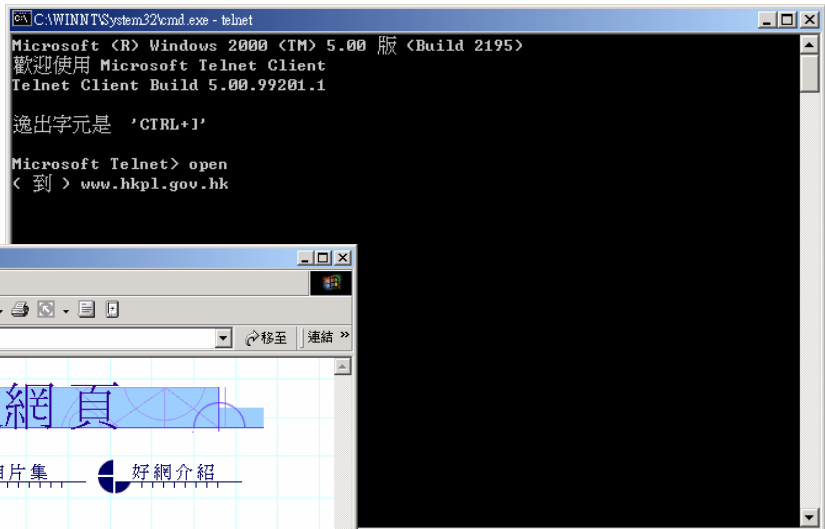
C:\WINNT\System32\cmd.exe - telnet

Microsoft (R) Windows 2000 (TM) 5.00 版 (Build 2195)
歡迎使用 Microsoft Telnet Client
Telnet Client Build 5.00.99201.1

逸出字元是 'CTRL+]'

Microsoft Telnet> open
( 到 ) www.hkpl.gov.hk

移至
連結 »
網 頁
片集
好網介紹